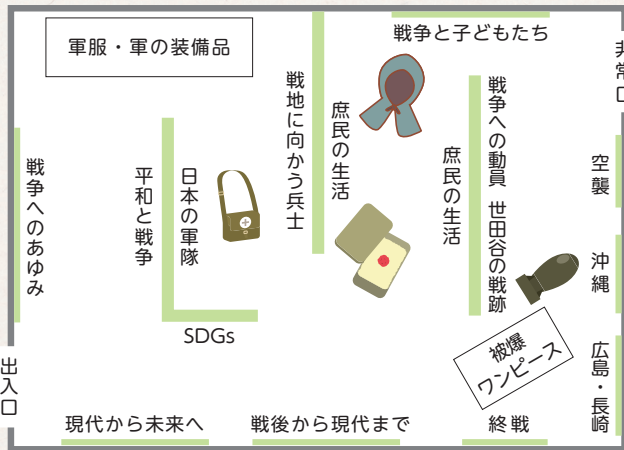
軍服・軍の装備品

戦争と子どもたち

非常口

戦地に向かう兵士

庶民の生活

戦争への動員　世田谷の戦跡

庶民の生活

戦争へのあゆみ

平和と戦争

日本の軍隊

空襲

沖縄

SDGs

被爆ワンピース

広島・長崎

出入口

現代から未来へ

戦後から現代まで

終戦